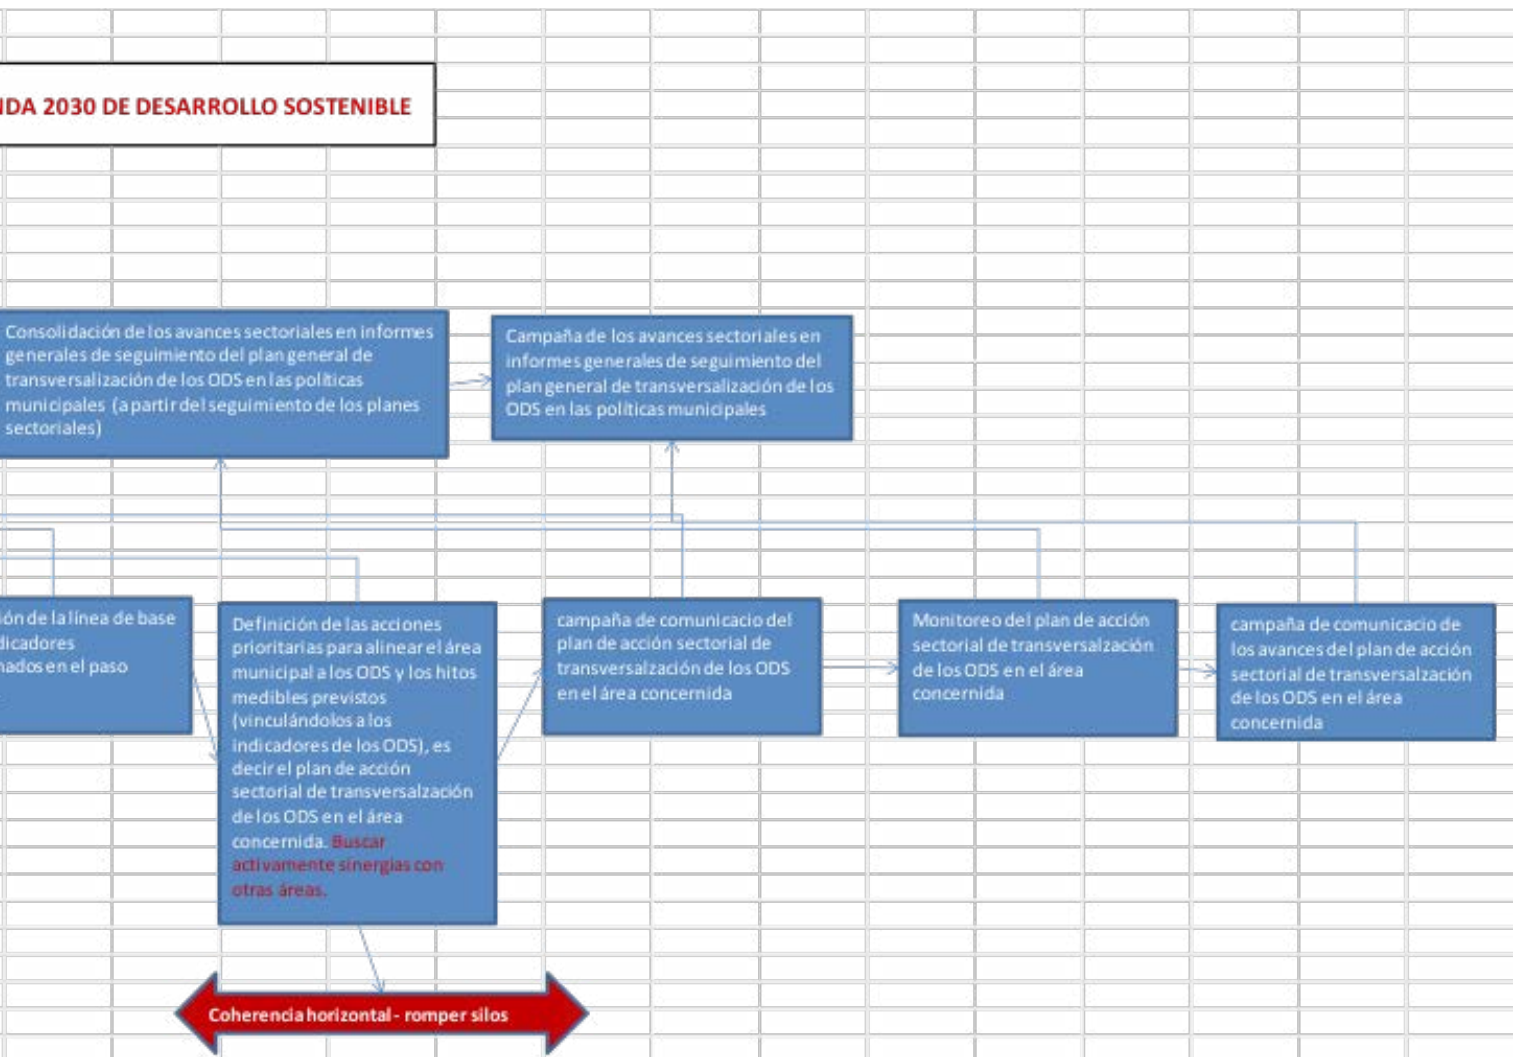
IDA 2030 DE DESARROLLO SOSTENIBLE

Consolidación de los avances sectoriales en informes generales de seguimiento del plan general de transversalización de los ODS en las políticas municipales (a partir del seguimiento de los planes sectoriales)

Campaña de los avances sectoriales en informes generales de seguimiento del plan general de transversalización de los ODS en las políticas municipales

ión de la línea de base dicadores nados en el paso

Definición de las acciones prioritarias para alinear el área municipal a los ODS y los hitos medibles previstos (vinculándolos a los indicadores de los ODS), es decir el plan de acción sectorial de transversalzación de los ODS en el área concernida. Buscar activamente sinergias con otras áreas.

campaña de comunicacio del plan de acción sectorial de transversalzación de los ODS en el área concernida

Monitoreo del plan de acción sectorial de transversalzación de los ODS en el área concernida

campaña de comunicacio de los avances del plan de acción sectorial de transversalzación de los ODS en el área concernida

Coherencia horizontal - romper silos